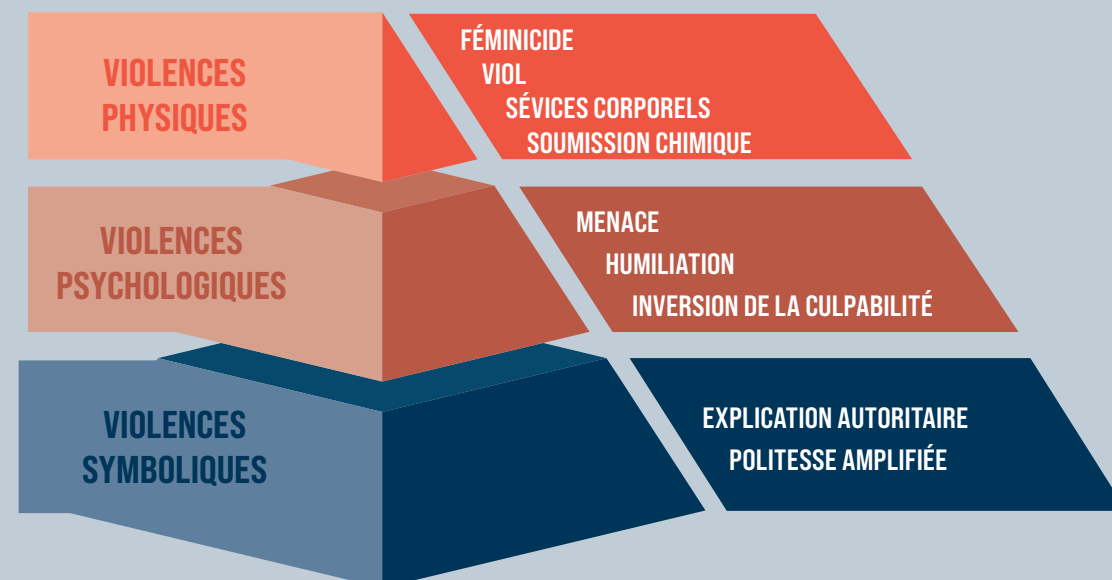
VIOLENCES PHYSIQUES

FÉMINICIDE
VIOL
SÉVICES CORPORELS
SOUMISSION CHIMIQUE

VIOLENCES PSYCHOLOGIQUES

MENACE
HUMILIATION
INVERSION DE LA CULPABILITÉ

VIOLENCES SYMBOLIQUES

EXPLICATION AUTORITAIRE
POLITESSE AMPLIFIÉE